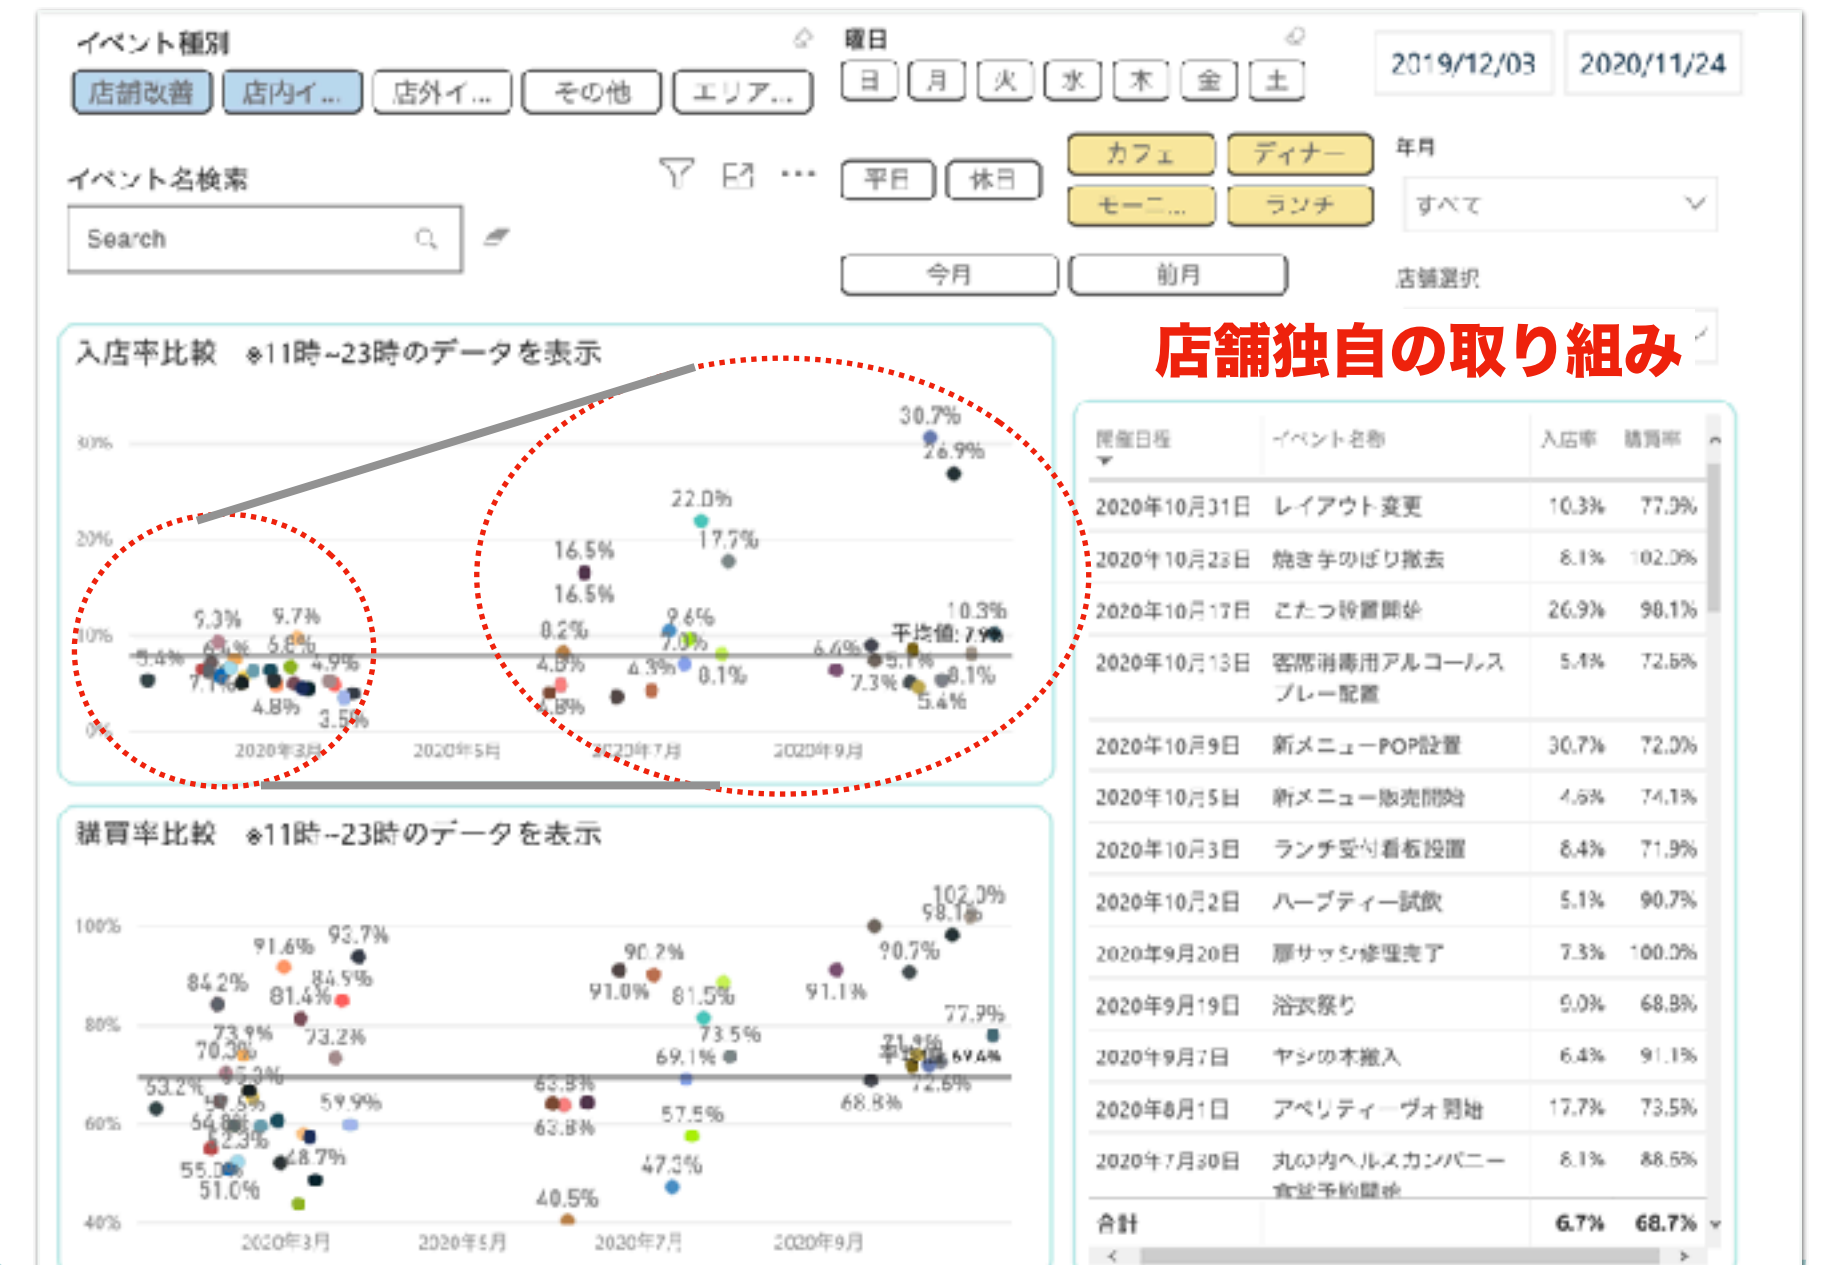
イベント種別

店舗改善 店内イ... 店外イ... その他 エリア...

曜日

日 月 火 水 木 金 土

2019/12/03 2020/11/24

イベント名検索

Search

平日 休日

カフェ ディナー
モーニ... ランチ

年月

すべて

今月 前月

店舗選択

店舗独自の取り組み

入店率比較 ※11時~23時のデータを表示

30% 20% 10% 0%

30.7% 26.9% 22.0% 17.7% 16.5% 16.5% 9.3% 9.7% 5.8% 4.9% 5.4% 7.1% 4.8% 3.5% 8.2% 4.8% 4.3% 9.6% 7.0% 8.1% 4.8% 6.6% 平均値: 7.9% 10.3% 5.1% 7.3% 8.1% 5.4%

2020年3月 2020年5月 2020年7月 2020年9月

購買率比較 ※11時~23時のデータを表示

100% 80% 60% 40%

102.0% 98.1% 93.7% 91.6% 84.5% 84.2% 81.4% 73.9% 73.2% 70.3% 53.2% 64.8% 62.3% 59.9% 55.0% 51.0% 48.7% 90.2% 91.0% 81.5% 73.5% 69.1% 63.8% 63.8% 57.5% 47.3% 40.5% 91.1% 90.7% 77.9% 71.9% 平均値: 69.4% 72.6% 68.8%

2020年3月 2020年5月 2020年7月 2020年9月

| 開催日程 | イベント名称 | 入店率 | 購買率 |
|---|---|---|---|
| 2020年10月31日 | レイアウト変更 | 10.3% | 77.9% |
| 2020年10月23日 | 焼き芋のぼり撤去 | 8.1% | 102.0% |
| 2020年10月17日 | こたつ設置開始 | 26.9% | 98.1% |
| 2020年10月13日 | 客席消毒用アルコールスプレー配置 | 5.4% | 72.6% |
| 2020年10月9日 | 新メニューPOP設置 | 30.7% | 72.0% |
| 2020年10月5日 | 新メニュー販売開始 | 4.6% | 74.1% |
| 2020年10月3日 | ランチ受付看板設置 | 8.4% | 71.9% |
| 2020年10月2日 | ハーブティー試飲 | 5.1% | 90.7% |
| 2020年9月20日 | 扉サッシ修理完了 | 7.3% | 100.0% |
| 2020年9月19日 | 浴衣祭り | 9.0% | 68.8% |
| 2020年9月7日 | ヤシの木搬入 | 6.4% | 91.1% |
| 2020年8月1日 | アペリティーヴォ開始 | 17.7% | 73.5% |
| 2020年7月30日 | 丸の内ヘルスカンパニー食堂予約開始 | 8.1% | 88.5% |
| 合計 | | 6.7% | 68.7% |